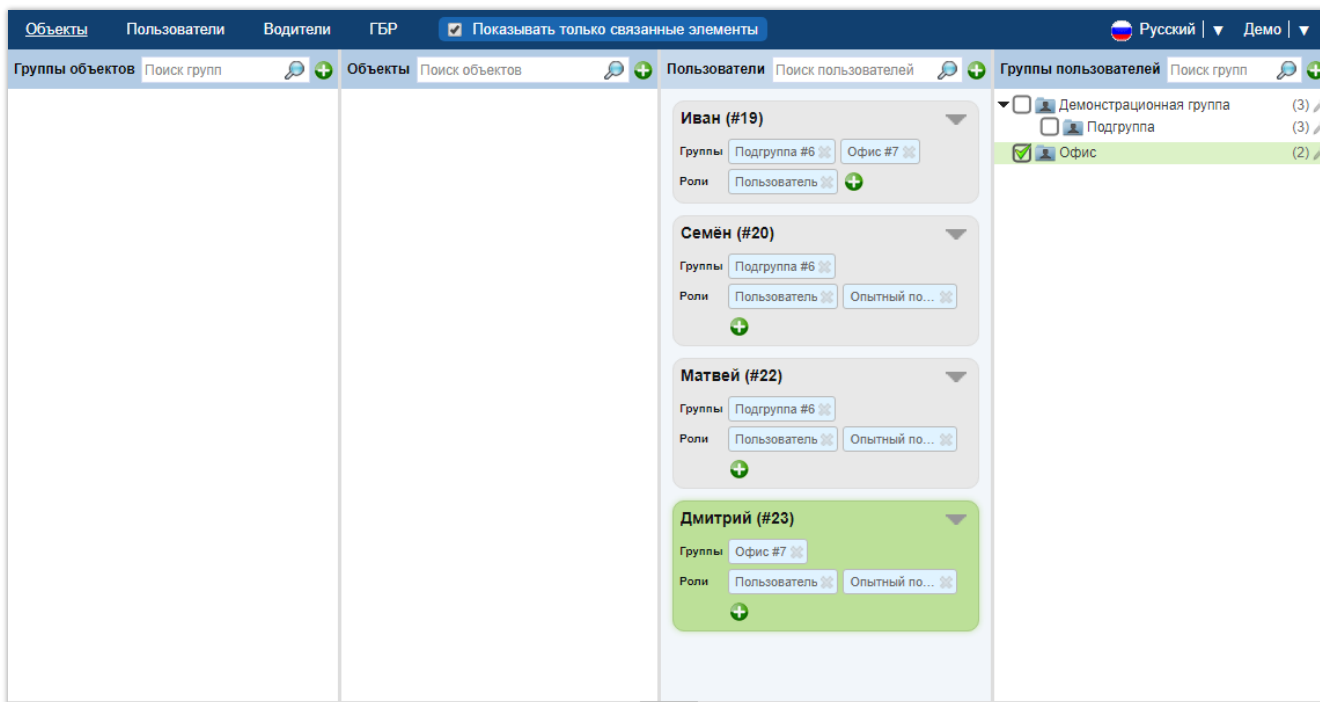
Объекты Пользователи Водители ГБР Показывать только связанные элементы Русский | ▼ Демо | ▼

Группы объектов Поиск групп

Объекты Поиск объектов

Пользователи Поиск пользователей

Иван (#19)
Группы Подгруппа #6 Офис #7
Роли Пользователь

Семён (#20)
Группы Подгруппа #6
Роли Пользователь Опытный по...

Матвей (#22)
Группы Подгруппа #6
Роли Пользователь Опытный по...

Дмитрий (#23)
Группы Офис #7
Роли Пользователь Опытный по...

Группы пользователей Поиск групп

Демонстрационная группа (3)
Подгруппа (3)
Офис (2)